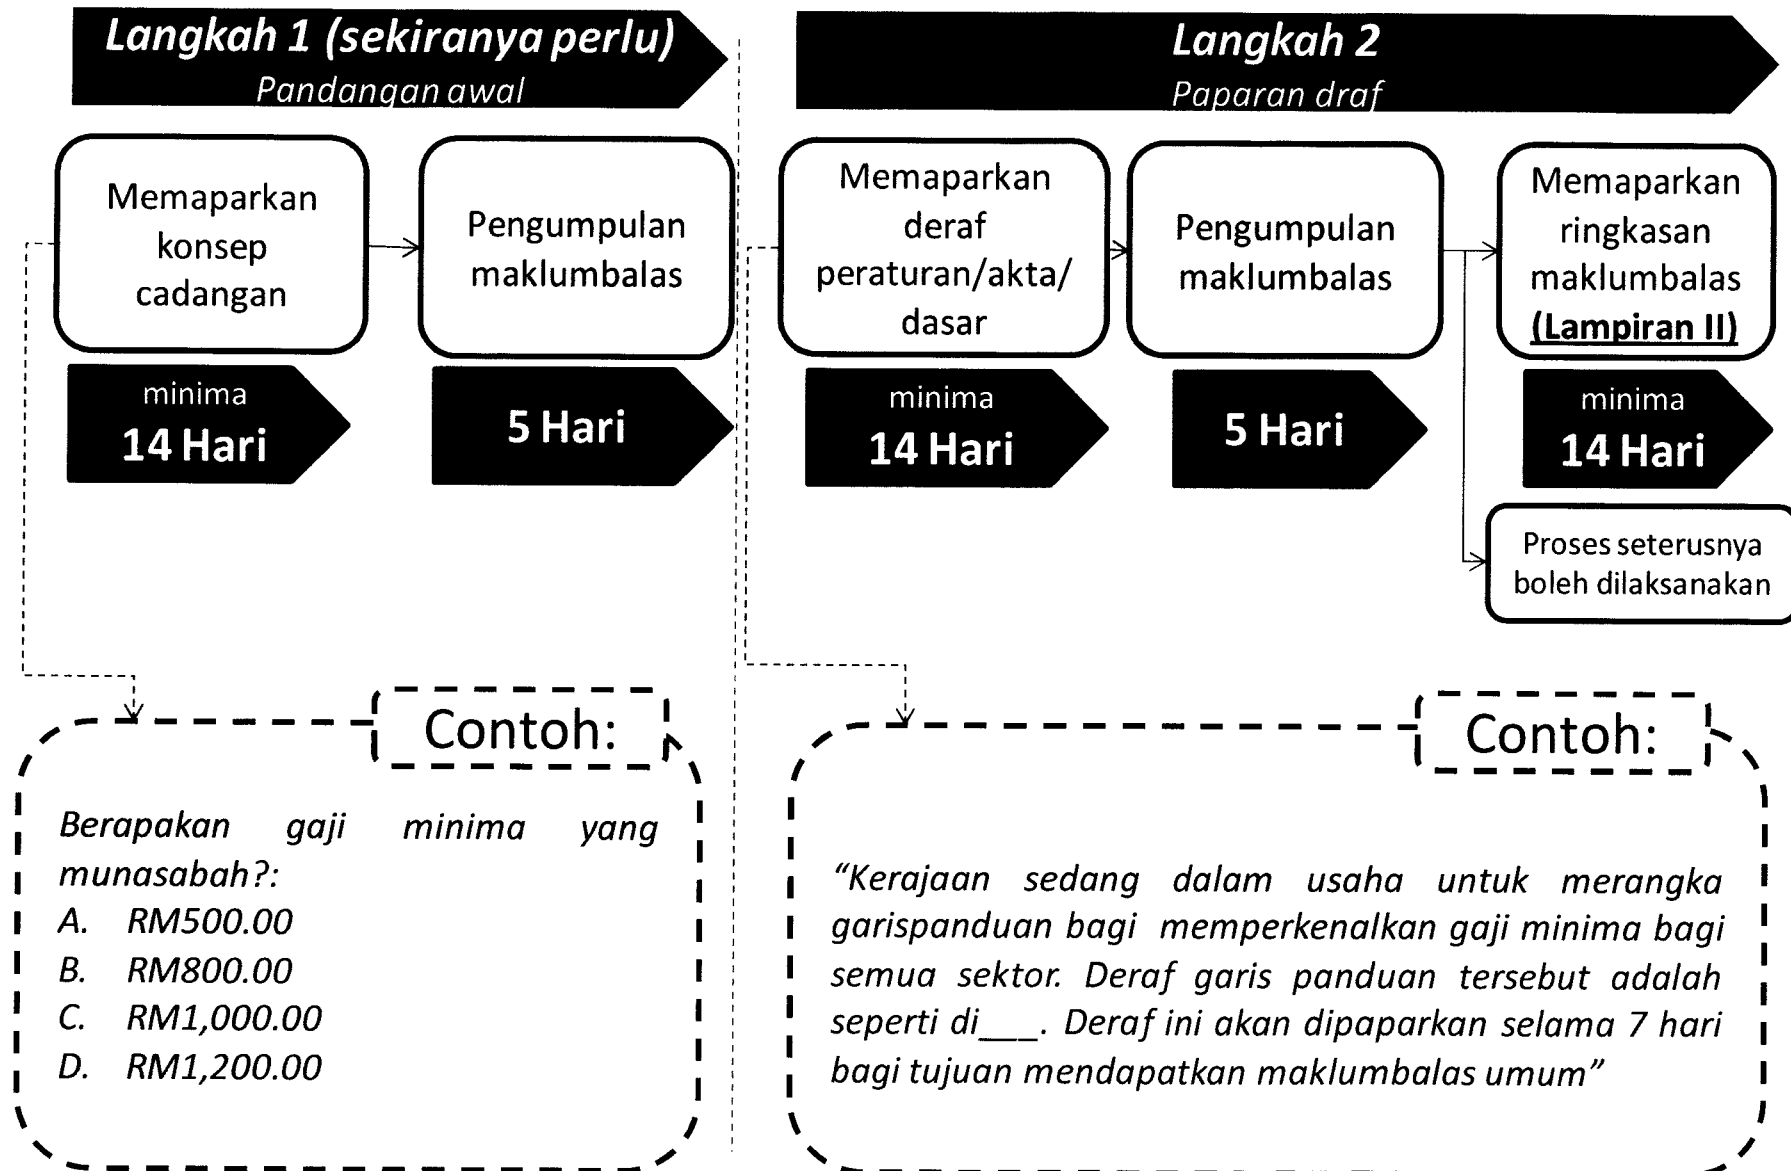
Langkah 1 (sekiranya perlu)
Pandangan awal

Memaparkan konsep cadangan

minima
14 Hari

Pengumpulan maklumbalas

5 Hari

Langkah 2
Paparan draf

Memaparkan deraf peraturan/akta/ dasar

minima
14 Hari

Pengumpulan maklumbalas

5 Hari

Memaparkan ringkasan maklumbalas (Lampiran II)

minima
14 Hari

Proses seterusnya boleh dilaksanakan

Contoh:

Berapakan gaji minima yang munasabah?:
A. RM500.00
B. RM800.00
C. RM1,000.00
D. RM1,200.00

Contoh:

"Kerajaan sedang dalam usaha untuk merangka garispanduan bagi memperkenalkan gaji minima bagi semua sektor. Deraf garis panduan tersebut adalah seperti di___. Deraf ini akan dipaparkan selama 7 hari bagi tujuan mendapatkan maklumbalas umum"